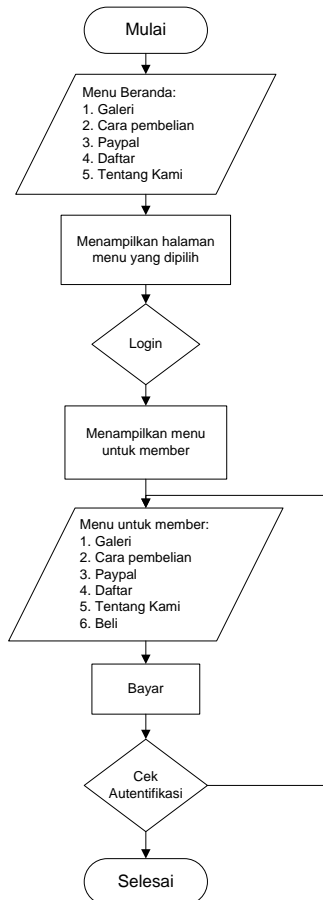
Mulai

Menu Beranda:
1. Galeri
2. Cara pembelian
3. Paypal
4. Daftar
5. Tentang Kami

Menampilkan halaman menu yang dipilih

Login

Menampilkan menu untuk member

Menu untuk member:
1. Galeri
2. Cara pembelian
3. Paypal
4. Daftar
5. Tentang Kami
6. Beli

Bayar

Cek Autentifikasi

Selesai